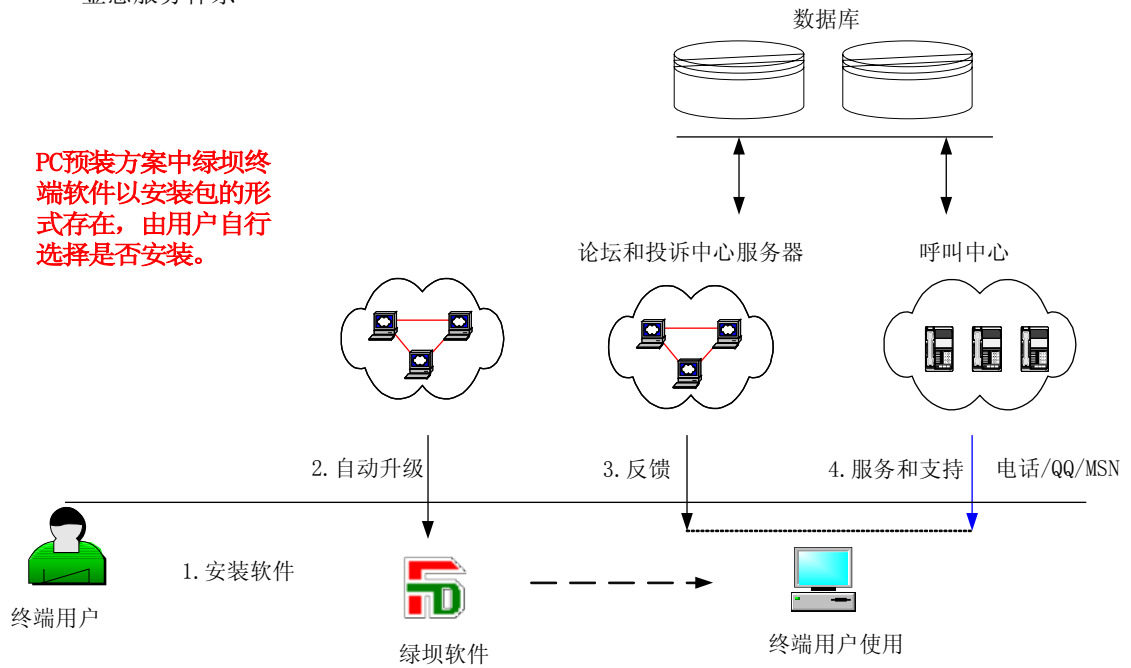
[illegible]

数据库

PC预装方案中绿坝终端软件以安装包的形式存在，由用户自行选择是否安装。

论坛和投诉中心服务器

呼叫中心

2. 自动升级

3. 反馈

4. 服务和支持

电话/QQ/MSN

1. 安装软件

终端用户

绿坝软件

终端用户使用